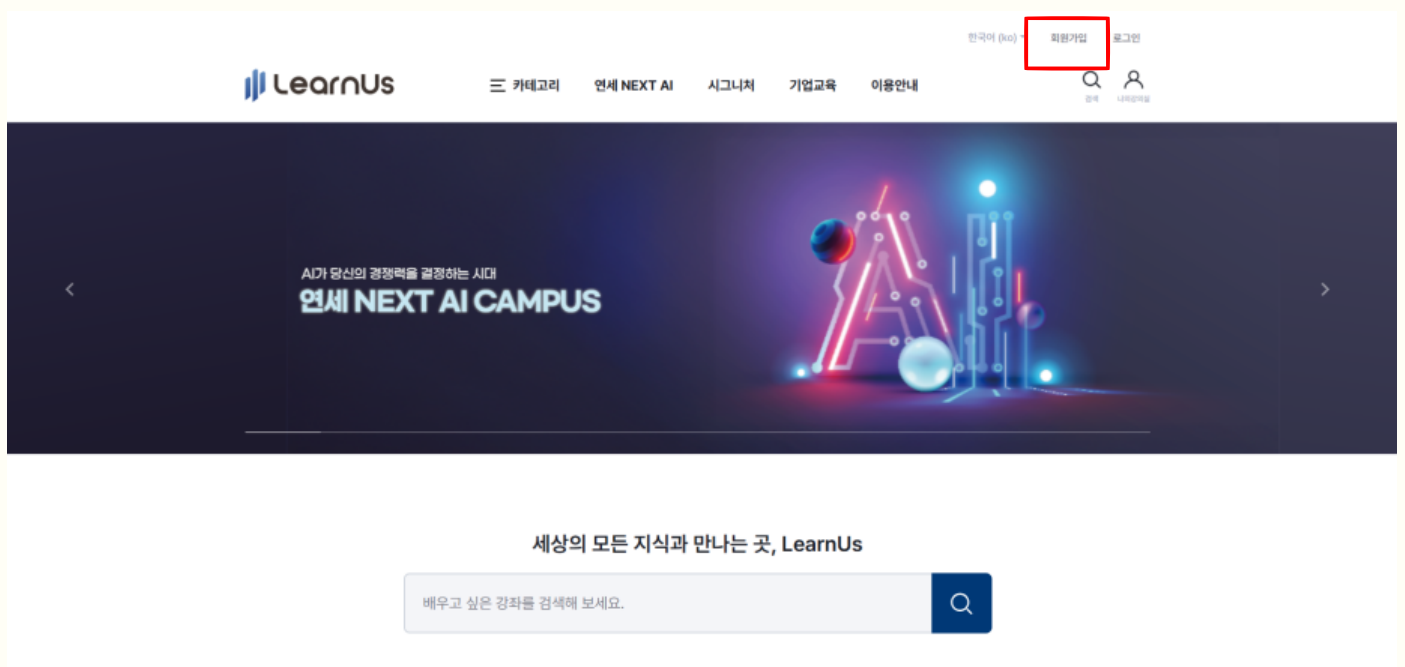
한국어 (ko) 회원가입 로그인

LearnUs

카테고리 연세 NEXT AI 시그니처 기업교육 이용안내

검색 나의강의실

AI가 당신의 경쟁력을 결정하는 시대

연세 NEXT AI CAMPUS

세상의 모든 지식과 만나는 곳, LearnUs

배우고 싶은 강좌를 검색해 보세요.